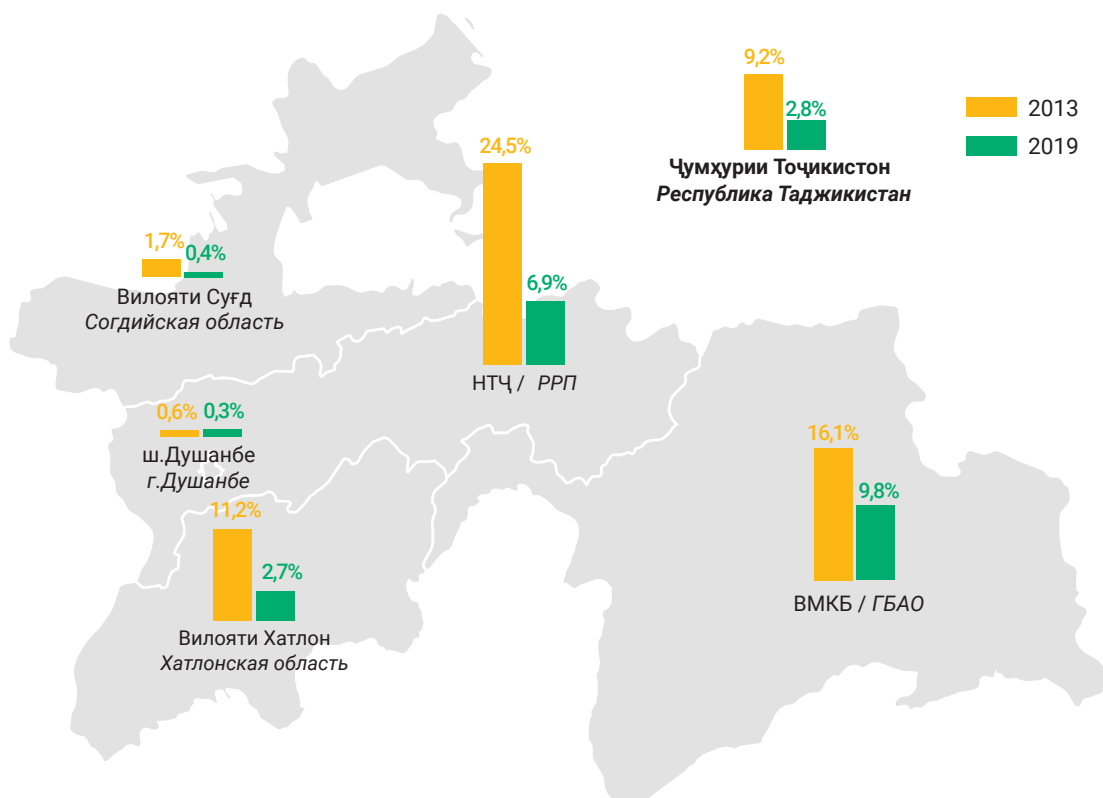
9,2%
2,8%
Ҷумҳурии Тоҷикистон
Республика Таджикистан

2013
2019

24,5%
6,9%
НТҶ / РРП

1,7%
0,4%
Вилояти Суғд
Согдийская область

0,6%
0,3%
ш.Душанбе
г.Душанбе

11,2%
2,7%
Вилояти Хатлон
Хатлонская область

16,1%
9,8%
ВМКБ / ГБАО